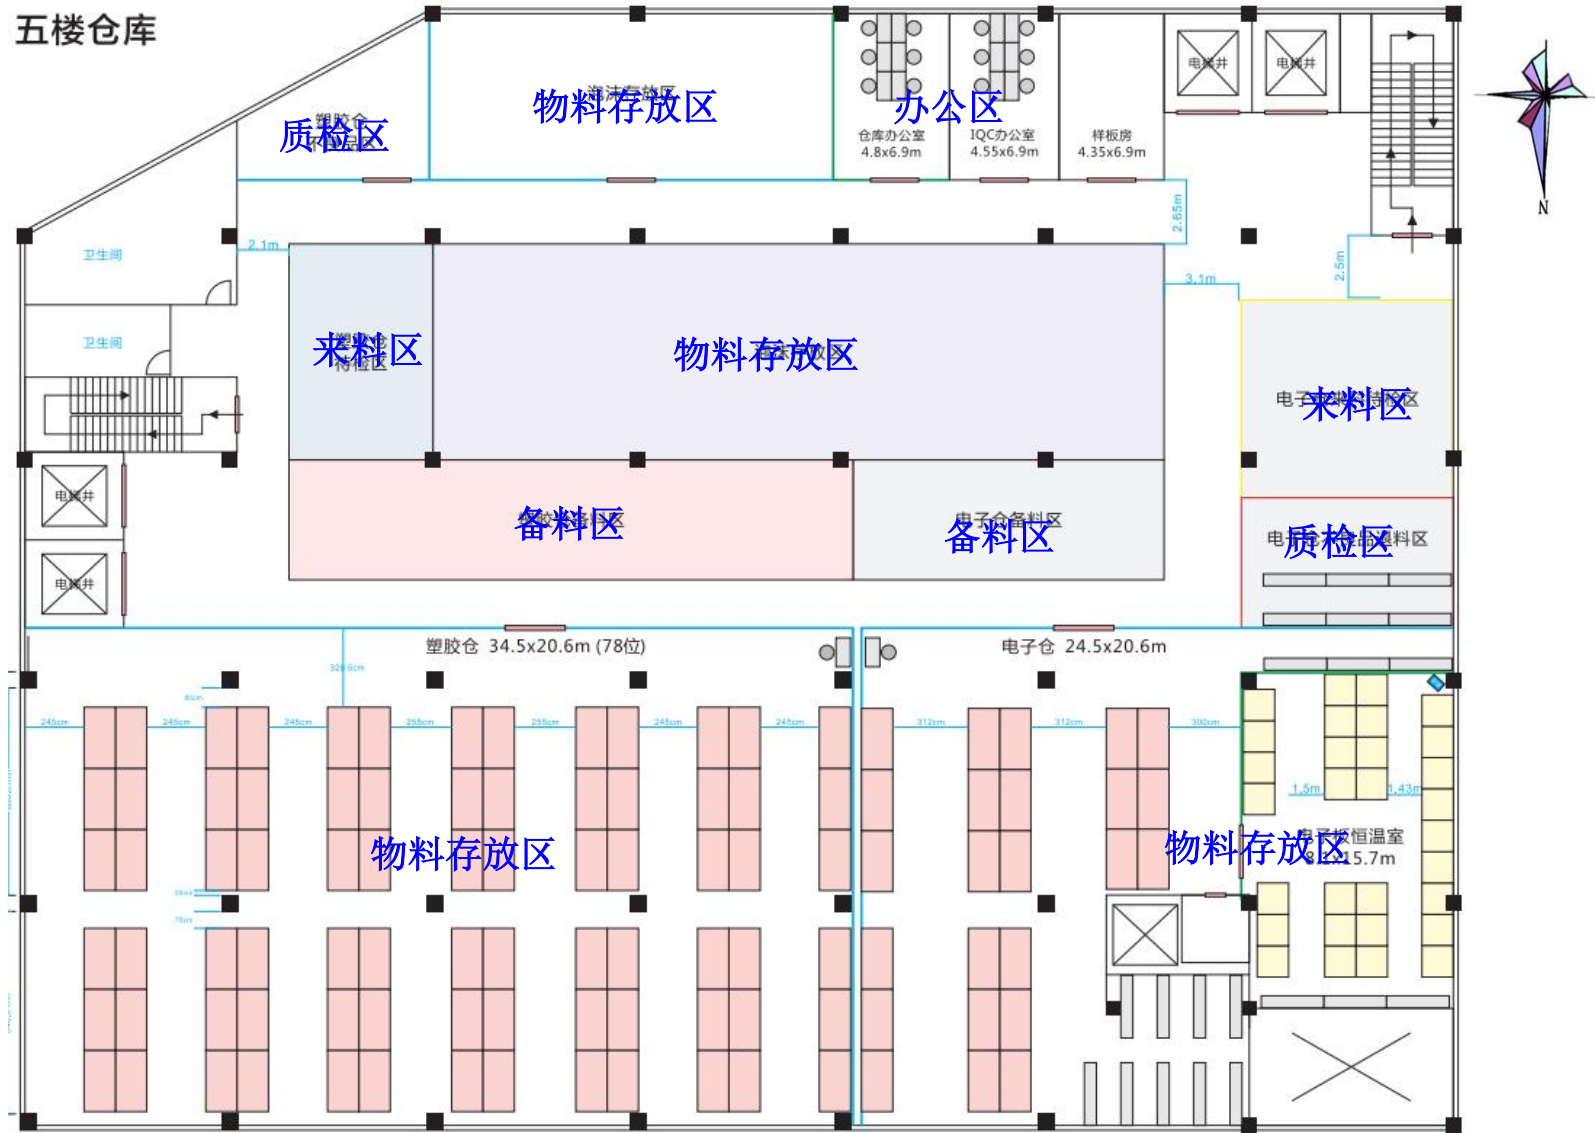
五楼仓库

质检区
塑胶仓待检区

物料存放区
清洁存放区

办公区

仓库办公室 4.8x6.9m
IQC办公室 4.55x6.9m
样板房 4.35x6.9m

电梯井
电梯井

N

卫生间
2.1m
2.65m
卫生间
3.1m
2.5m

来料区
塑胶仓待检区

物料存放区
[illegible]

电子仓来料待检区
来料区

电梯井
电梯井

备料区
塑胶仓备料区

电子仓备料区
备料区

电子仓来料区
质检区

塑胶仓 34.5x20.6m (78位)
电子仓 24.5x20.6m

物料存放区

物料存放区
电子板恒温室
8.3x15.7m
1.5m
1.43m